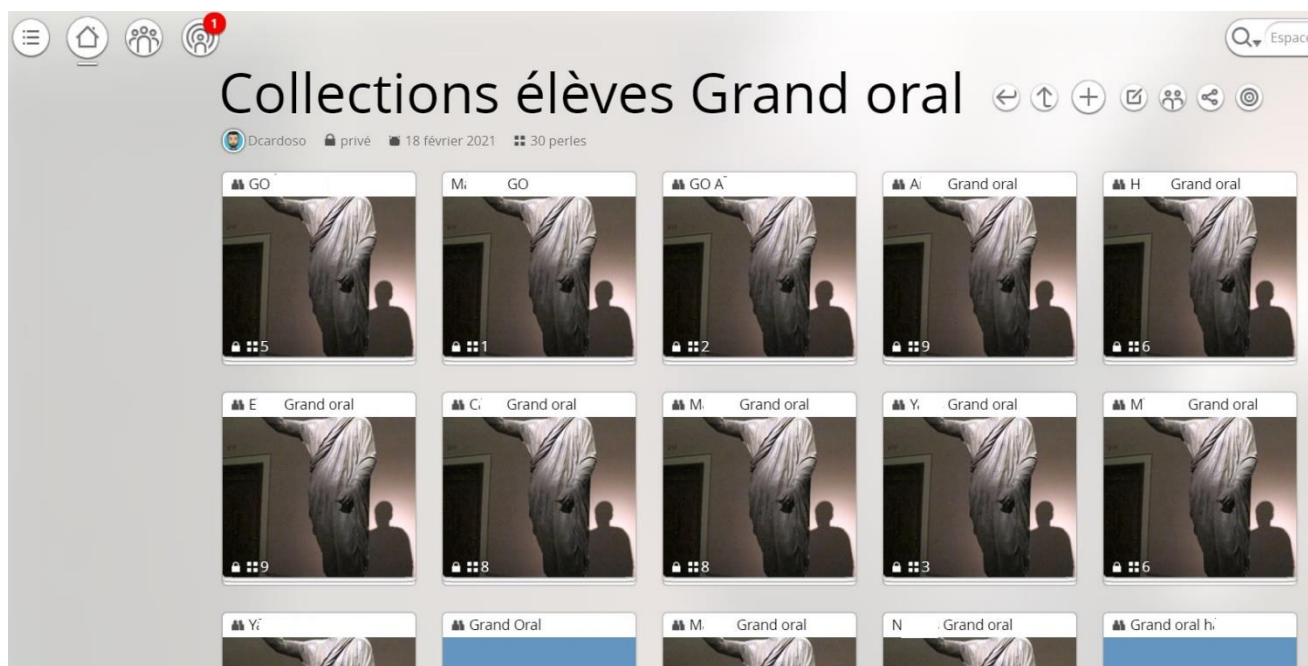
1

Espac

Collections élèves Grand oral

Dcardoso privé 18 février 2021 30 perles

GO
5

Mi GO
1

GO A
2

A Grand oral
9

H Grand oral
6

E Grand oral
9

C Grand oral
8

M Grand oral
8

Y Grand oral
3

M Grand oral
6

Y

Grand Oral

M Grand oral

N Grand oral

Grand oral h